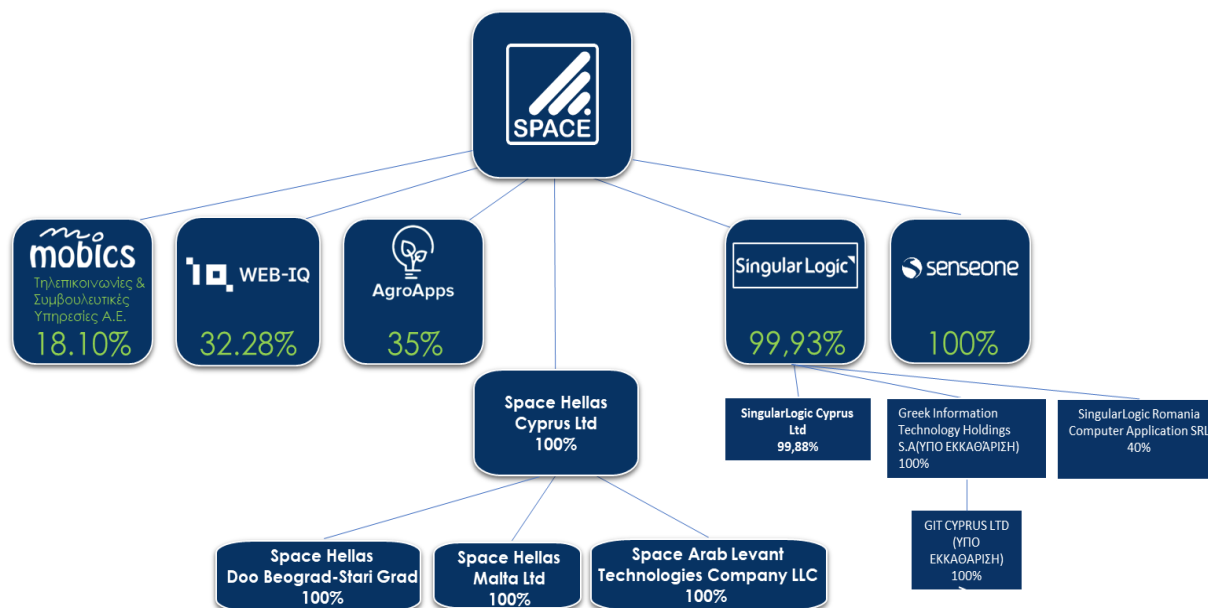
SPACE

mobics
Τηλεπικοινωνίες & Συμβουλευτικές Υπηρεσίες Α.Ε.
18.10%

WEB-IQ
32.28%

AgroApps
35%

SingularLogic
99,93%

senseone
100%

Space Hellas Cyprus Ltd
100%

SingularLogic Cyprus Ltd
99,88%

Greek Information Technology Holdings S.A(ΥΠΟ ΕΚΚΑΘΑΡΙΣΗ)
100%

SingularLogic Romania Computer Application SRL
40%

GIT CYPRUS LTD (ΥΠΟ ΕΚΚΑΘΑΡΙΣΗ)
100%

Space Hellas Doo Beograd-Stari Grad
100%

Space Hellas Malta Ltd
100%

Space Arab Levant Technologies Company LLC
100%